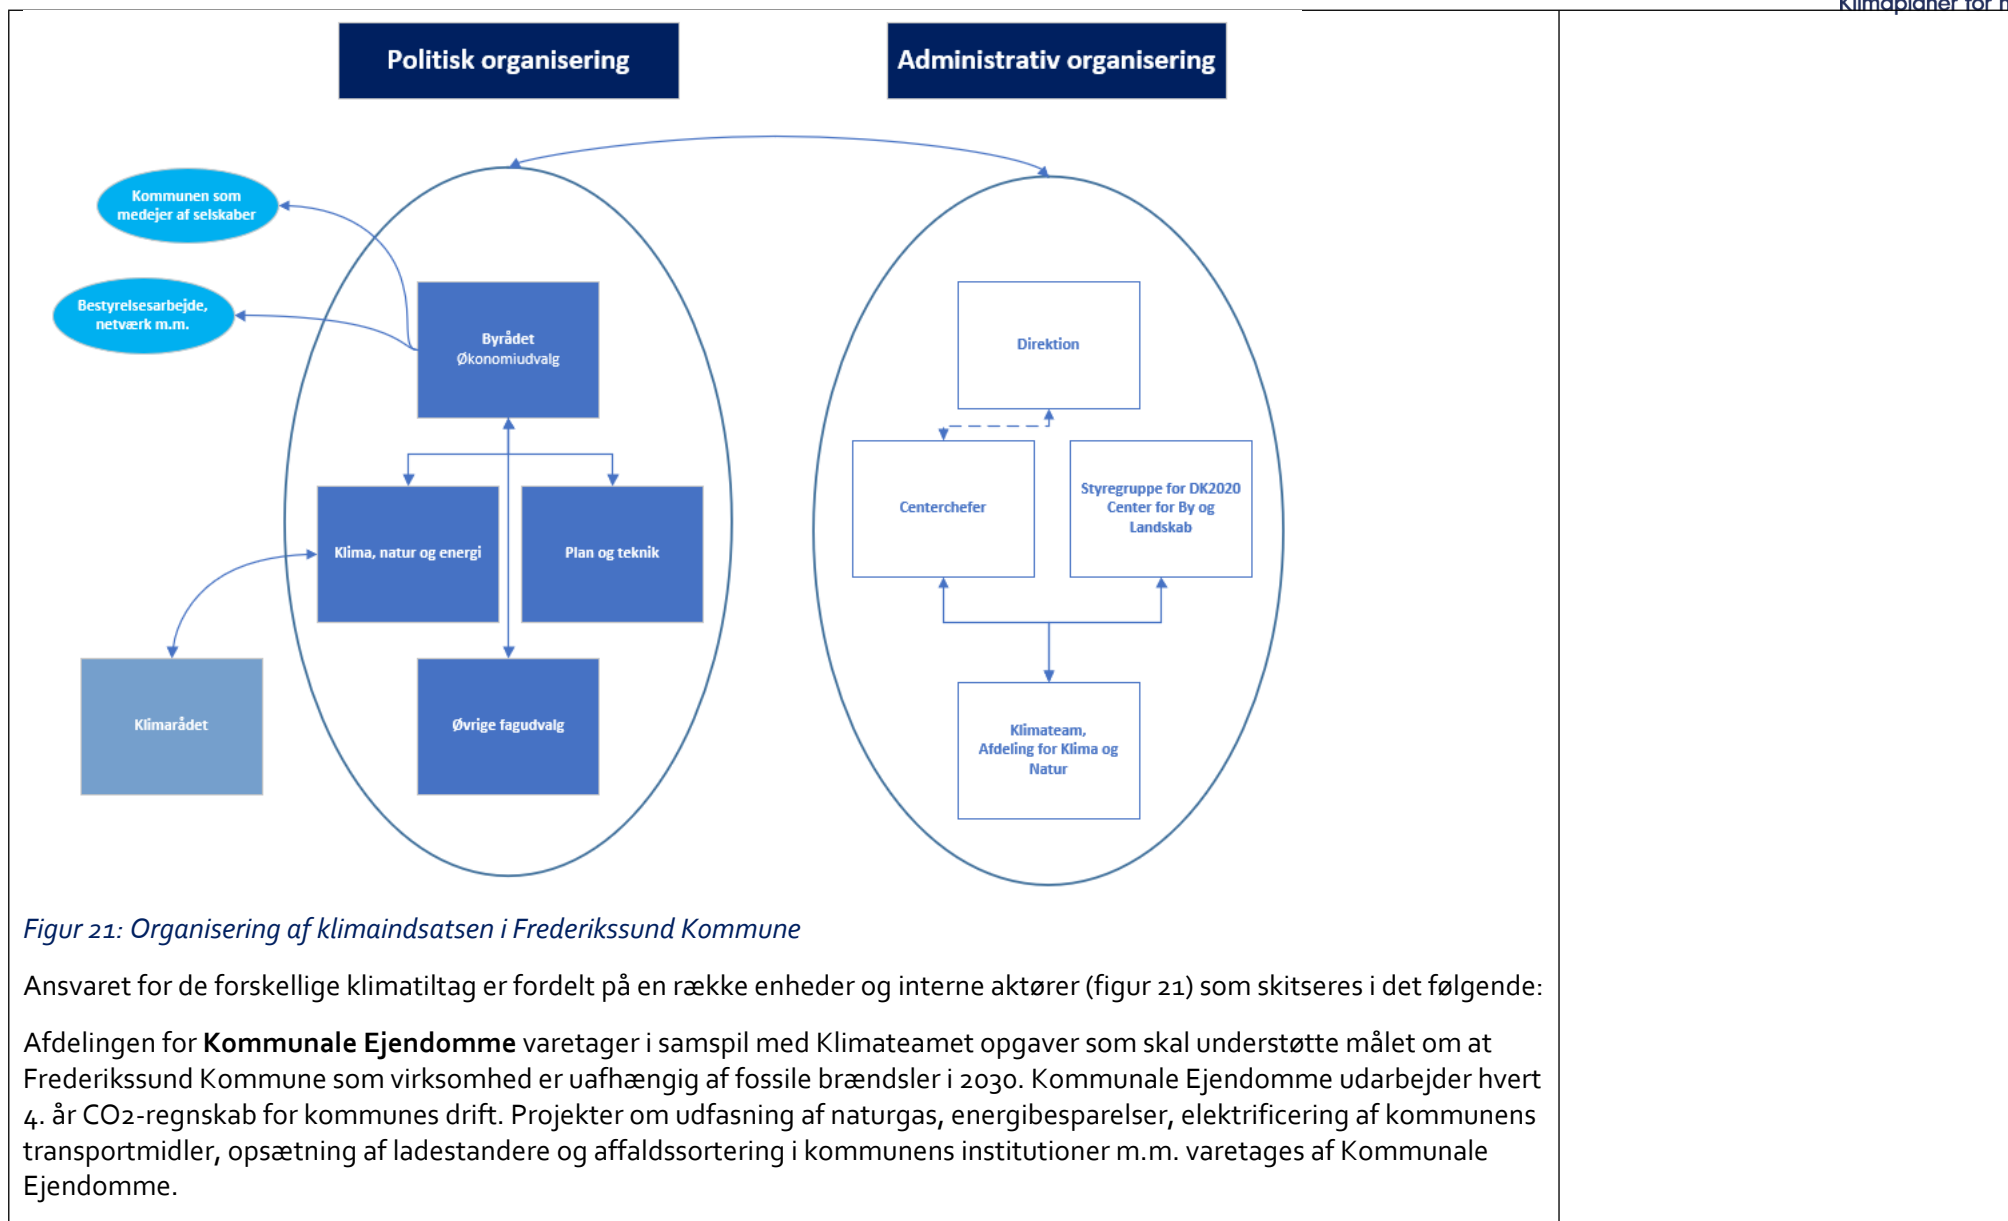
Klimaplaner for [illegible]

Politisk organisering

Administrativ organisering

Kommunen som medejer af selskaber

Bestyrelsesarbejde, netværk m.m.

Byrådet
Økonomiudvalg

Klima, natur og energi

Plan og teknik

Klimarådet

Øvrige fagudvalg

Direktion

Centerchefer

Styregruppe for DK2020
Center for By og Landskab

Klimateam,
Afdeling for Klima og Natur

Figur 21: Organisering af klimaindsatsen i Frederikssund Kommune

Ansvaret for de forskellige klimatiltag er fordelt på en række enheder og interne aktører (figur 21) som skitseres i det følgende:

Afdelingen for **Kommunale Ejendomme** varetager i samspil med Klimateamet opgaver som skal understøtte målet om at Frederikssund Kommune som virksomhed er uafhængig af fossile brændsler i 2030. Kommunale Ejendomme udarbejder hvert 4. år CO2-regnskab for kommunes drift. Projekter om udfasning af naturgas, energibesparelser, elektrificering af kommunens transportmidler, opsætning af ladestandere og affaldssortering i kommunens institutioner m.m. varetages af Kommunale Ejendomme.